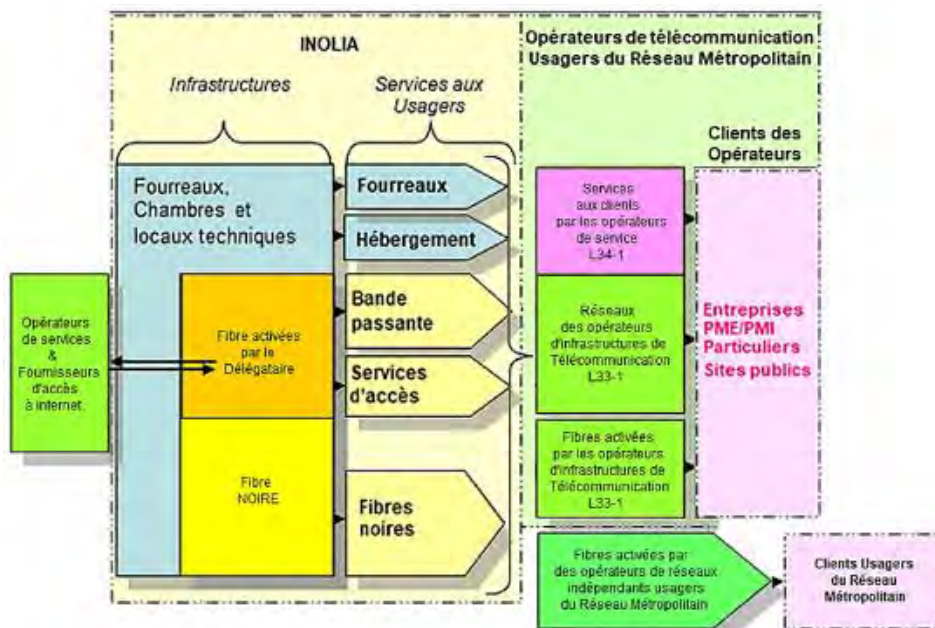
INOLIA

Infrastructures

Services aux Usagers

Opérateurs de télécommunication Usagers du Réseau Métropolitain

Clients des Opérateurs

Fourreaux, Chambres et locaux techniques

Fourreaux

Hébergement

Opérateurs de services & Fournisseurs d'accès à internet

Fibre activées par le Délégataire

Bande passante

Services d'accès

Fibre NOIRE

Fibres noires

Services aux clients par les opérateurs de service L34-1

Réseaux des opérateurs d'infrastructures de Télécommunication L33-1

Fibres activées par les opérateurs d'infrastructures de Télécommunication L33-1

Entreprises PME/PMI Particuliers Sites publics

Fibres activées par des opérateurs de réseaux indépendants usagers du Réseau Métropolitain

Clients Usagers du Réseau Métropolitain